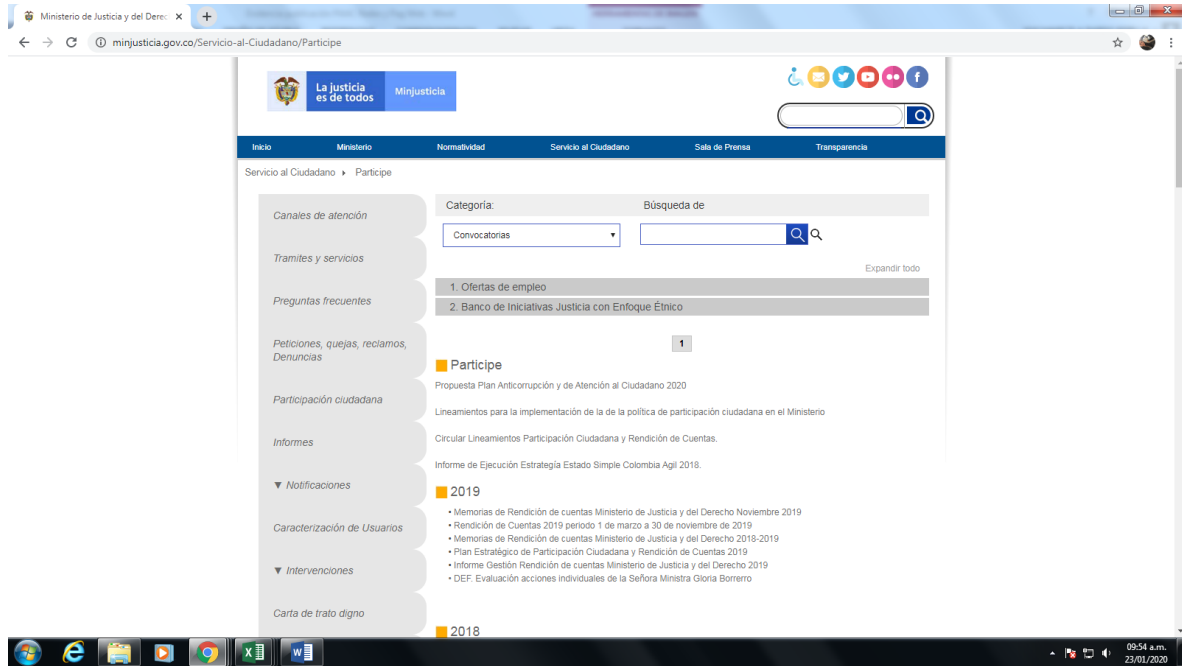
Ministerio de Justicia y del Derec ×

minjusticia.gov.co/Servicio-al-Ciudadano/Participe

La justicia es de todos Minjusticia

Inicio Ministerio Normatividad Servicio al Ciudadano Sala de Prensa Transparencia

Servicio al Ciudadano ▸ Participe

Canales de atención

Tramites y servicios

Preguntas frecuentes

Peticiones, quejas, reclamos, Denuncias

Participación ciudadana

Informes

▼ Notificaciones

Caracterización de Usuarios

▼ Intervenciones

Carta de trato digno

Categoría: Búsqueda de

Convocatorias

Expandir todo

1. Ofertas de empleo

2. Banco de Iniciativas Justicia con Enfoque Étnico

1

Participe

Propuesta Plan Anticorrupción y de Atención al Ciudadano 2020

Lineamientos para la implementación de la de la política de participación ciudadana en el Ministerio

Circular Lineamientos Participación Ciudadana y Rendición de Cuentas.

Informe de Ejecución Estrategía Estado Simple Colombia Agil 2018.

2019

• Memorias de Rendición de cuentas Ministerio de Justicia y del Derecho Noviembre 2019
• Rendición de Cuentas 2019 periodo 1 de marzo a 30 de noviembre de 2019
• Memorias de Rendición de cuentas Ministerio de Justicia y del Derecho 2018-2019
• Plan Estratégico de Participación Ciudadana y Rendición de Cuentas 2019
• Informe Gestión Rendición de cuentas Ministerio de Justicia y del Derecho 2019
• DEF. Evaluación acciones individuales de la Señora Ministra Gloria Borrerro

2018

09:54 a.m.
23/01/2020